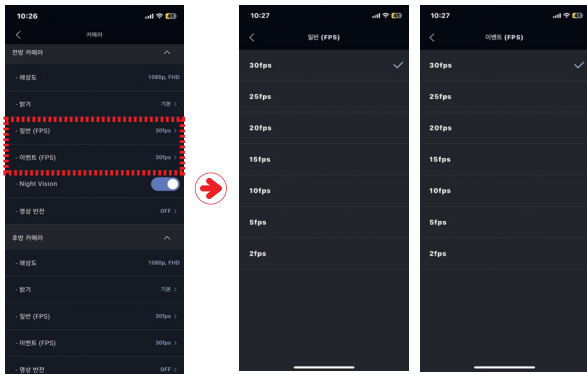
10:26

카메라

전방 카메라

- 해상도 1080p, FHD

- 밝기 기본 >

- 일반 (FPS) 30fps >

- 이벤트 (FPS) 30fps >

- Night Vision

- 영상 반전 OFF >

후방 카메라

- 해상도 1080p, FHD

- 밝기 기본 >

- 일반 (FPS) 30fps >

- 이벤트 (FPS) 30fps >

- 영상 반전 OFF >

10:27

일반 (FPS)

30fps

25fps

20fps

15fps

10fps

5fps

2fps

10:27

이벤트 (FPS)

30fps

25fps

20fps

15fps

10fps

5fps

2fps